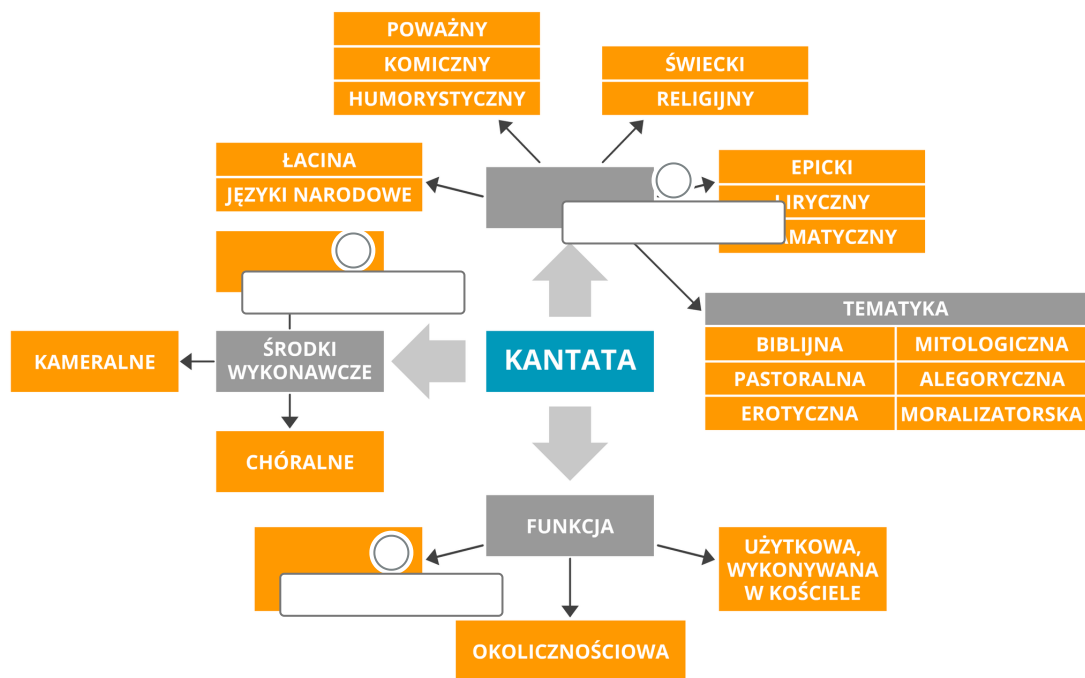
POWAŻNY
KOMICZNY
HUMORYSTYCZNY

ŚWIECKI
RELIGIJNY

ŁACINA
JĘZYKI NARODOWE

EPICKI
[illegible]RYCZNY
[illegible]MATYCZNY

TEMATYKA

| BIBLIJNA | MITOLOGICZNA |
|---|---|
| PASTORALNA | ALEGORYCZNA |
| EROTYCZNA | MORALIZATORSKA |

KAMERALNE

ŚRODKI WYKONAWCZE

KANTATA

CHÓRALNE

FUNKCJA

UŻYTKOWA, WYKONYWANA W KOŚCIELE

OKOLICZNOŚCIOWA